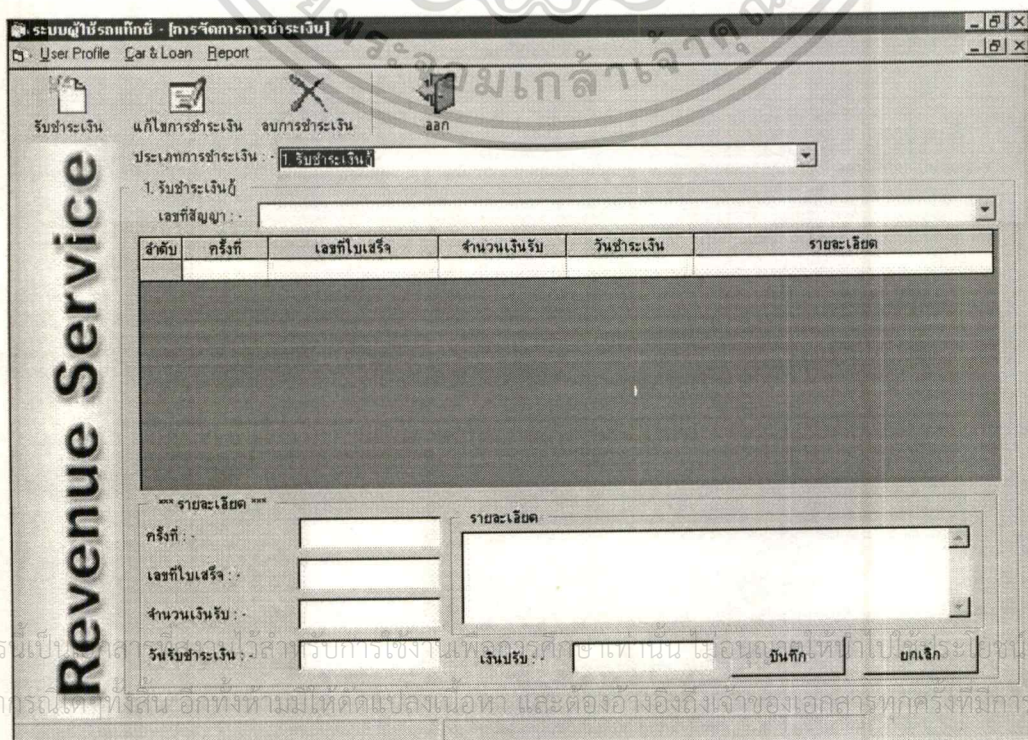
ระบบผู้ใช้รถแท็กซี่ - [การจัดการการชำระเงิน]

User Profile Car & Loan Report

รับชำระเงิน แก้ไขการชำระเงิน ลบการชำระเงิน ออก

Revenue Service

ประเภทการชำระเงิน : - 1. รับชำระเงินกู้

1. รับชำระเงินกู้

เลขที่สัญญา : -

| ลำดับ | ครั้งที่ | เลขที่ใบเสร็จ | จำนวนเงินรับ | วันชำระเงิน | รายละเอียด |
|---|---|---|---|---|---|
| | | | | | |

*** รายละเอียด ***

ครั้งที่ : -

เลขที่ใบเสร็จ : -

จำนวนเงินรับ : -

วันรับชำระเงิน : -

รายละเอียด

เงินปรับ : -

บันทึก

ยกเลิก

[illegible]นี้เป็น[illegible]สารที่สงวนไว้สำหรับการใช้งานเพื่อการศึกษาเท่านั้น ไม่อนุญาตให้นำไปใช้ประโยชน์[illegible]

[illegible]กรณีใดทั้งสิ้น อีกทั้งห้ามมิให้ดัดแปลงเนื้อหา และต้องอ้างอิงถึงเจ้าของเอกสารทุกครั้งที่มีการ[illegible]

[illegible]จอมเกล้าเจ้าคุณ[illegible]